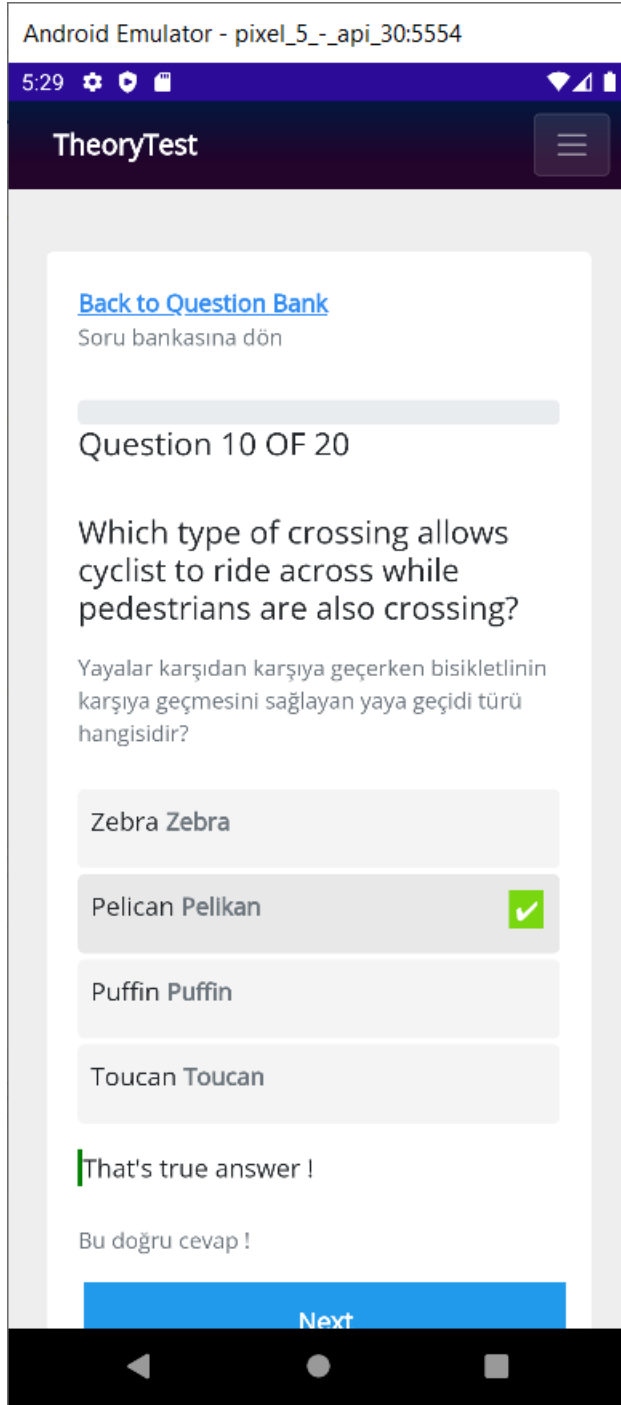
Android Emulator - pixel_5_-_api_30:5554

5:29

TheoryTest

Back to Question Bank
Soru bankasına dön

Question 10 OF 20

Which type of crossing allows cyclist to ride across while pedestrians are also crossing?

Yayalar karşıdan karşıya geçerken bisikletlinin karşıya geçmesini sağlayan yaya geçidi türü hangisidir?

Zebra Zebra

Pelican Pelikan

Puffin Puffin

Toucan Toucan

That's true answer !

Bu doğru cevap !

Next